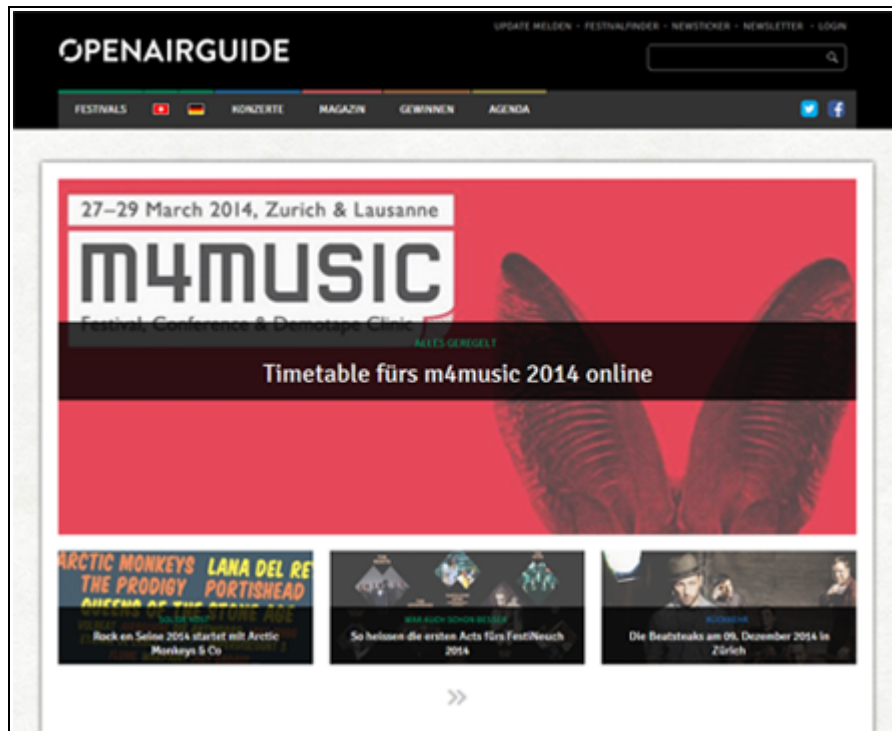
UPDATE MELDEN · FESTIVALFINDER · NEWSTICKER · NEWSLETTER · LOGIN

OPENAIRGUIDE

FESTIVALS KONZERTE MAGAZIN GEWINNEN AGENDA

27–29 March 2014, Zurich & Lausanne

m4music

Festival, Conference & Demotape Clinic

ALLES GEREGELT

Timetable fürs m4music 2014 online

ARCTIC MONKEYS LANA DEL RE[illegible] THE PRODIGY PORTISHEAD QUEENS OF THE STONE AGE

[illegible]

Rock en Seine 2014 startet mit Arctic Monkeys & Co

WAR AUCH SCHON BESSER

So heissen die ersten Acts fürs FestiNeuch 2014

RÜCKKEHR

Die Beatsteaks am 09. Dezember 2014 in Zürich

»